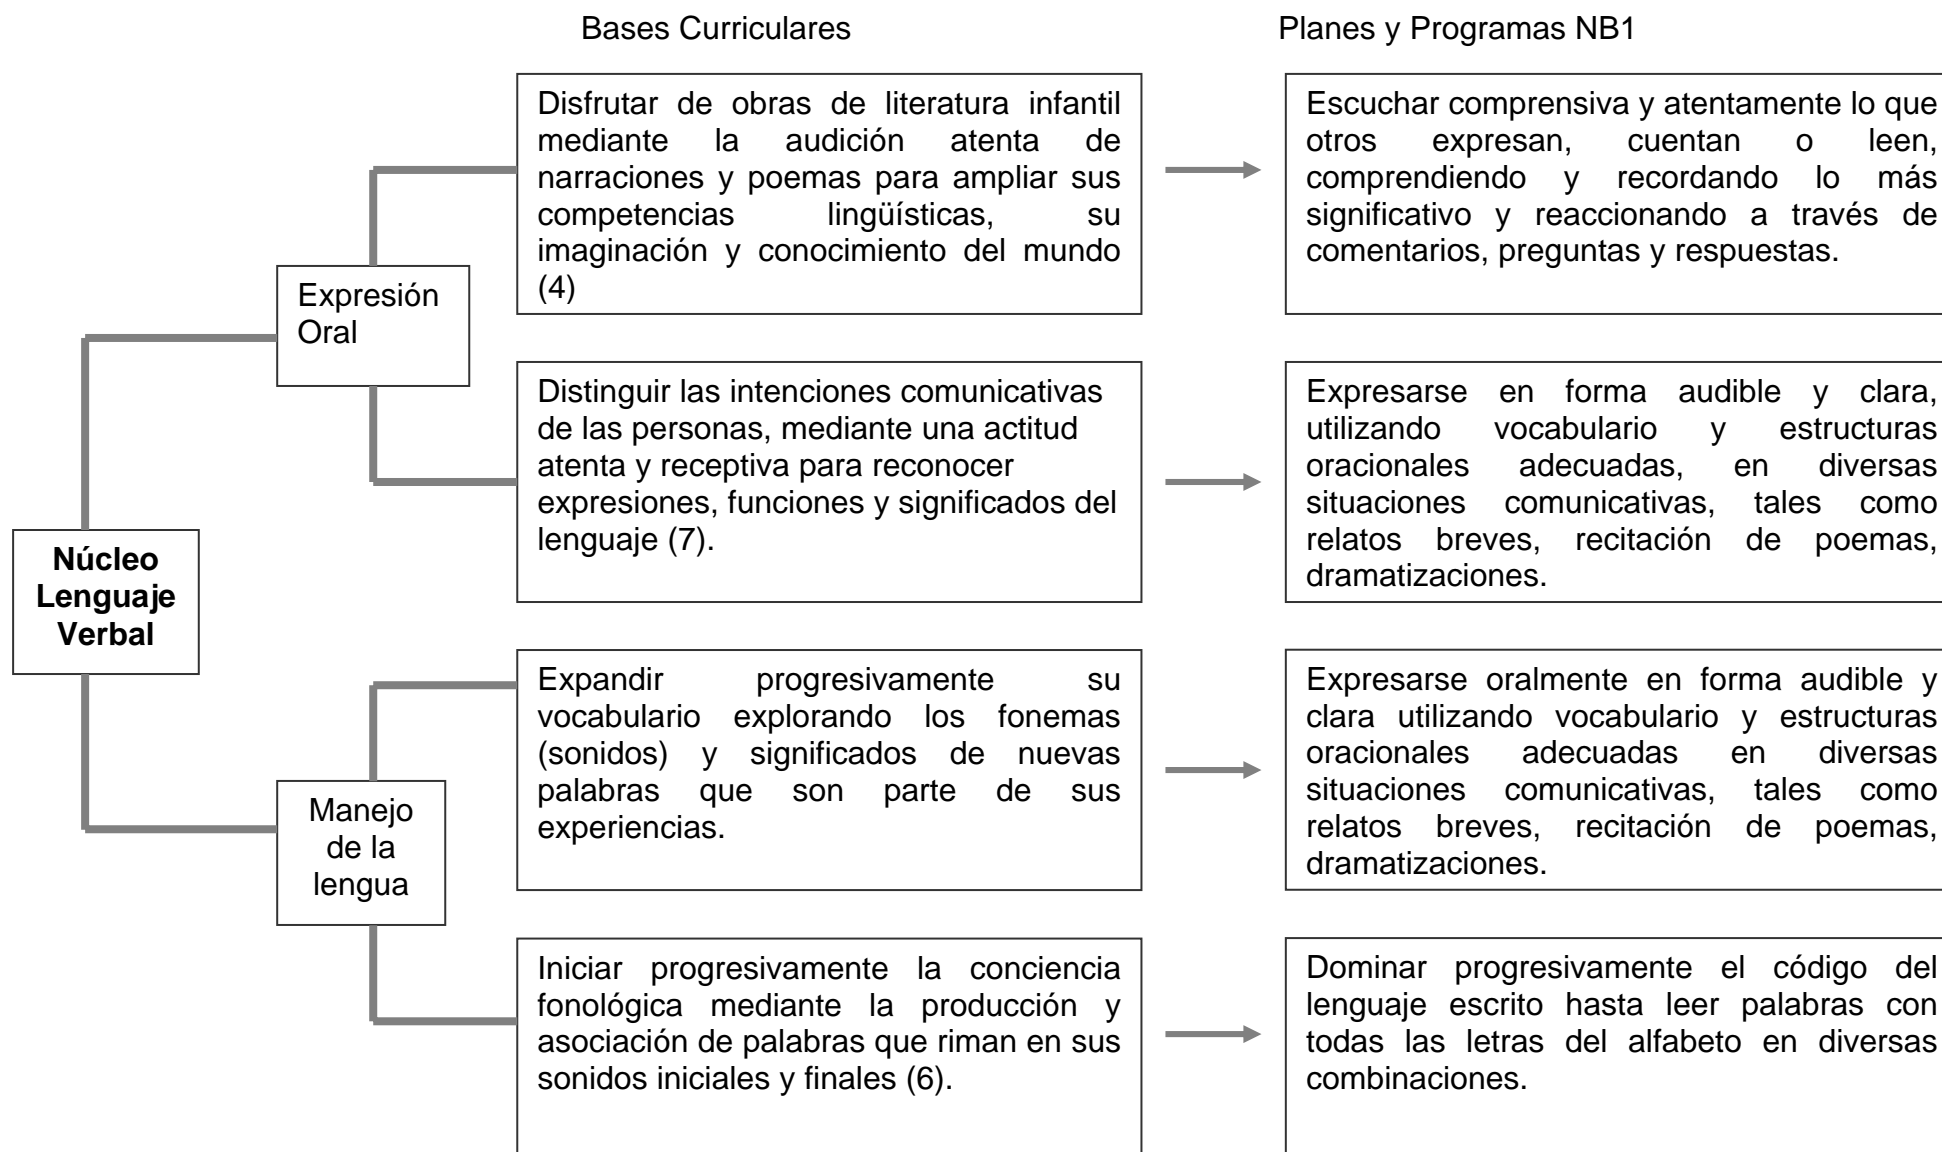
Bases Curriculares

Planes y Programas NB1

Núcleo Lenguaje Verbal

Expresión Oral

Disfrutar de obras de literatura infantil mediante la audición atenta de narraciones y poemas para ampliar sus competencias lingüísticas, su imaginación y conocimiento del mundo (4)

Escuchar comprensiva y atentamente lo que otros expresan, cuentan o leen, comprendiendo y recordando lo más significativo y reaccionando a través de comentarios, preguntas y respuestas.

Distinguir las intenciones comunicativas de las personas, mediante una actitud atenta y receptiva para reconocer expresiones, funciones y significados del lenguaje (7).

Expresarse en forma audible y clara, utilizando vocabulario y estructuras oracionales adecuadas, en diversas situaciones comunicativas, tales como relatos breves, recitación de poemas, dramatizaciones.

Manejo de la lengua

Expandir progresivamente su vocabulario explorando los fonemas (sonidos) y significados de nuevas palabras que son parte de sus experiencias.

Expresarse oralmente en forma audible y clara utilizando vocabulario y estructuras oracionales adecuadas en diversas situaciones comunicativas, tales como relatos breves, recitación de poemas, dramatizaciones.

Iniciar progresivamente la conciencia fonológica mediante la producción y asociación de palabras que riman en sus sonidos iniciales y finales (6).

Dominar progresivamente el código del lenguaje escrito hasta leer palabras con todas las letras del alfabeto en diversas combinaciones.